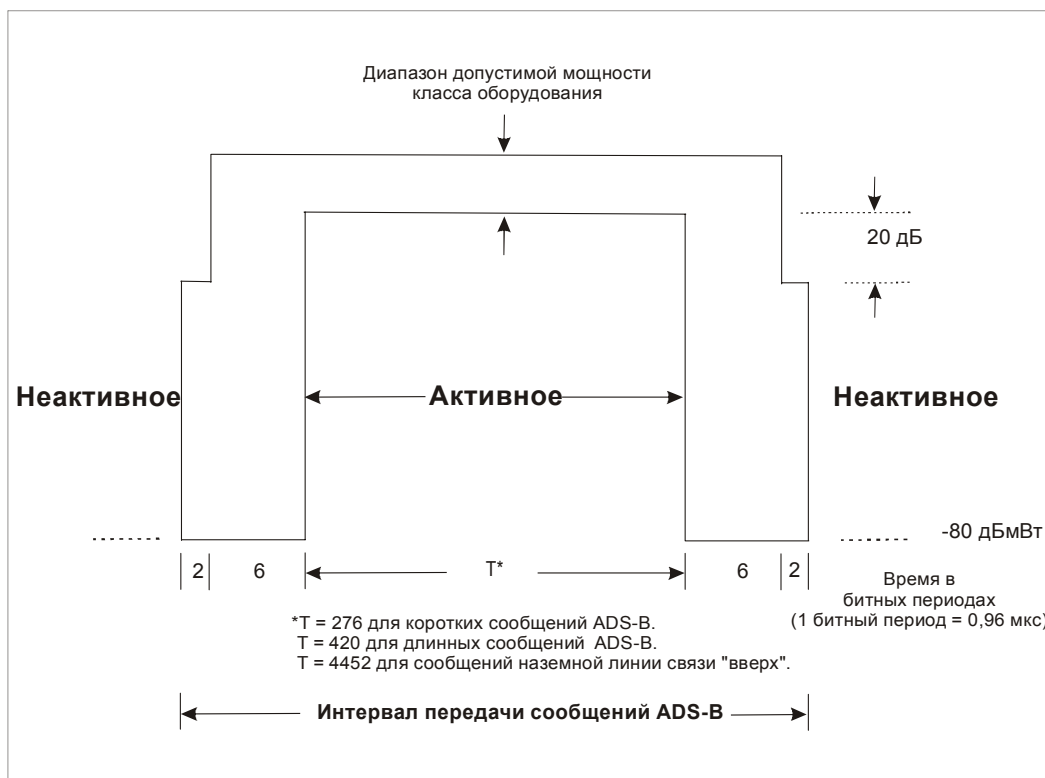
Диапазон допустимой мощности класса оборудования

20 дБ

Неактивное

Активное

Неактивное

-80 дБмВт

2 6 T* 6 2

Время в битных периодах (1 битный период = 0,96 мкс)

*T = 276 для коротких сообщений ADS-B.
T = 420 для длинных сообщений ADS-B.
T = 4452 для сообщений наземной линии связи "вверх".

Интервал передачи сообщений ADS-B